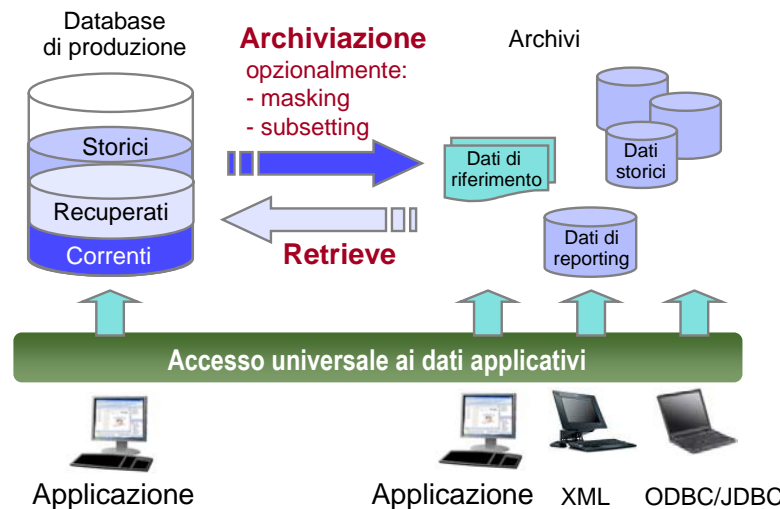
Database di produzione

Archiviazione
opzionalmente:
- masking
- subsetting

Archivi

Storici

Recuperati

Correnti

Dati di riferimento

Dati storici

Dati di reporting

Retrieve

Accesso universale ai dati applicativi

Applicazione

Applicazione

XML

ODBC/JDBC